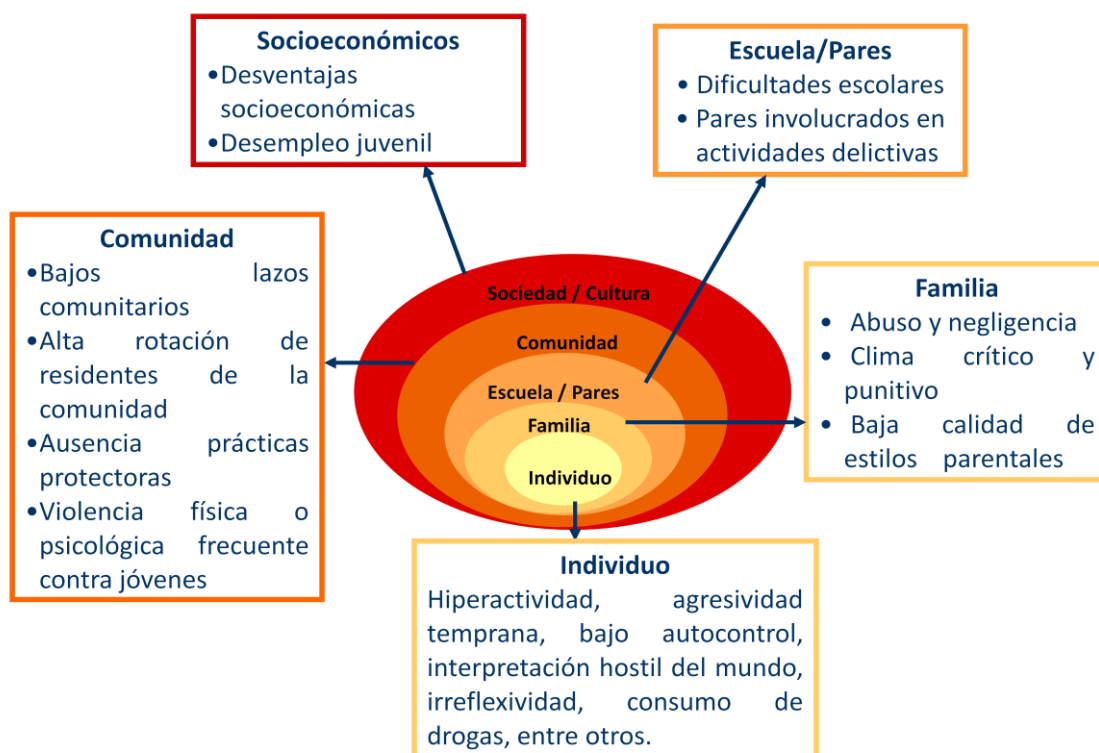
Socioeconómicos
•Desventajas socioeconómicas
•Desempleo juvenil

Escuela/Pares
• Dificultades escolares
• Pares involucrados en actividades delictivas

Comunidad
•Bajos lazos comunitarios
•Alta rotación de residentes de la comunidad
•Ausencia prácticas protectoras
•Violencia física o psicológica frecuente contra jóvenes

Sociedad / Cultura
Comunidad
Escuela / Pares
Familia
Individuo

Familia
• Abuso y negligencia
• Clima crítico y punitivo
• Baja calidad de estilos parentales

Individuo
Hiperactividad, agresividad temprana, bajo autocontrol, interpretación hostil del mundo, irreflexividad, consumo de drogas, entre otros.